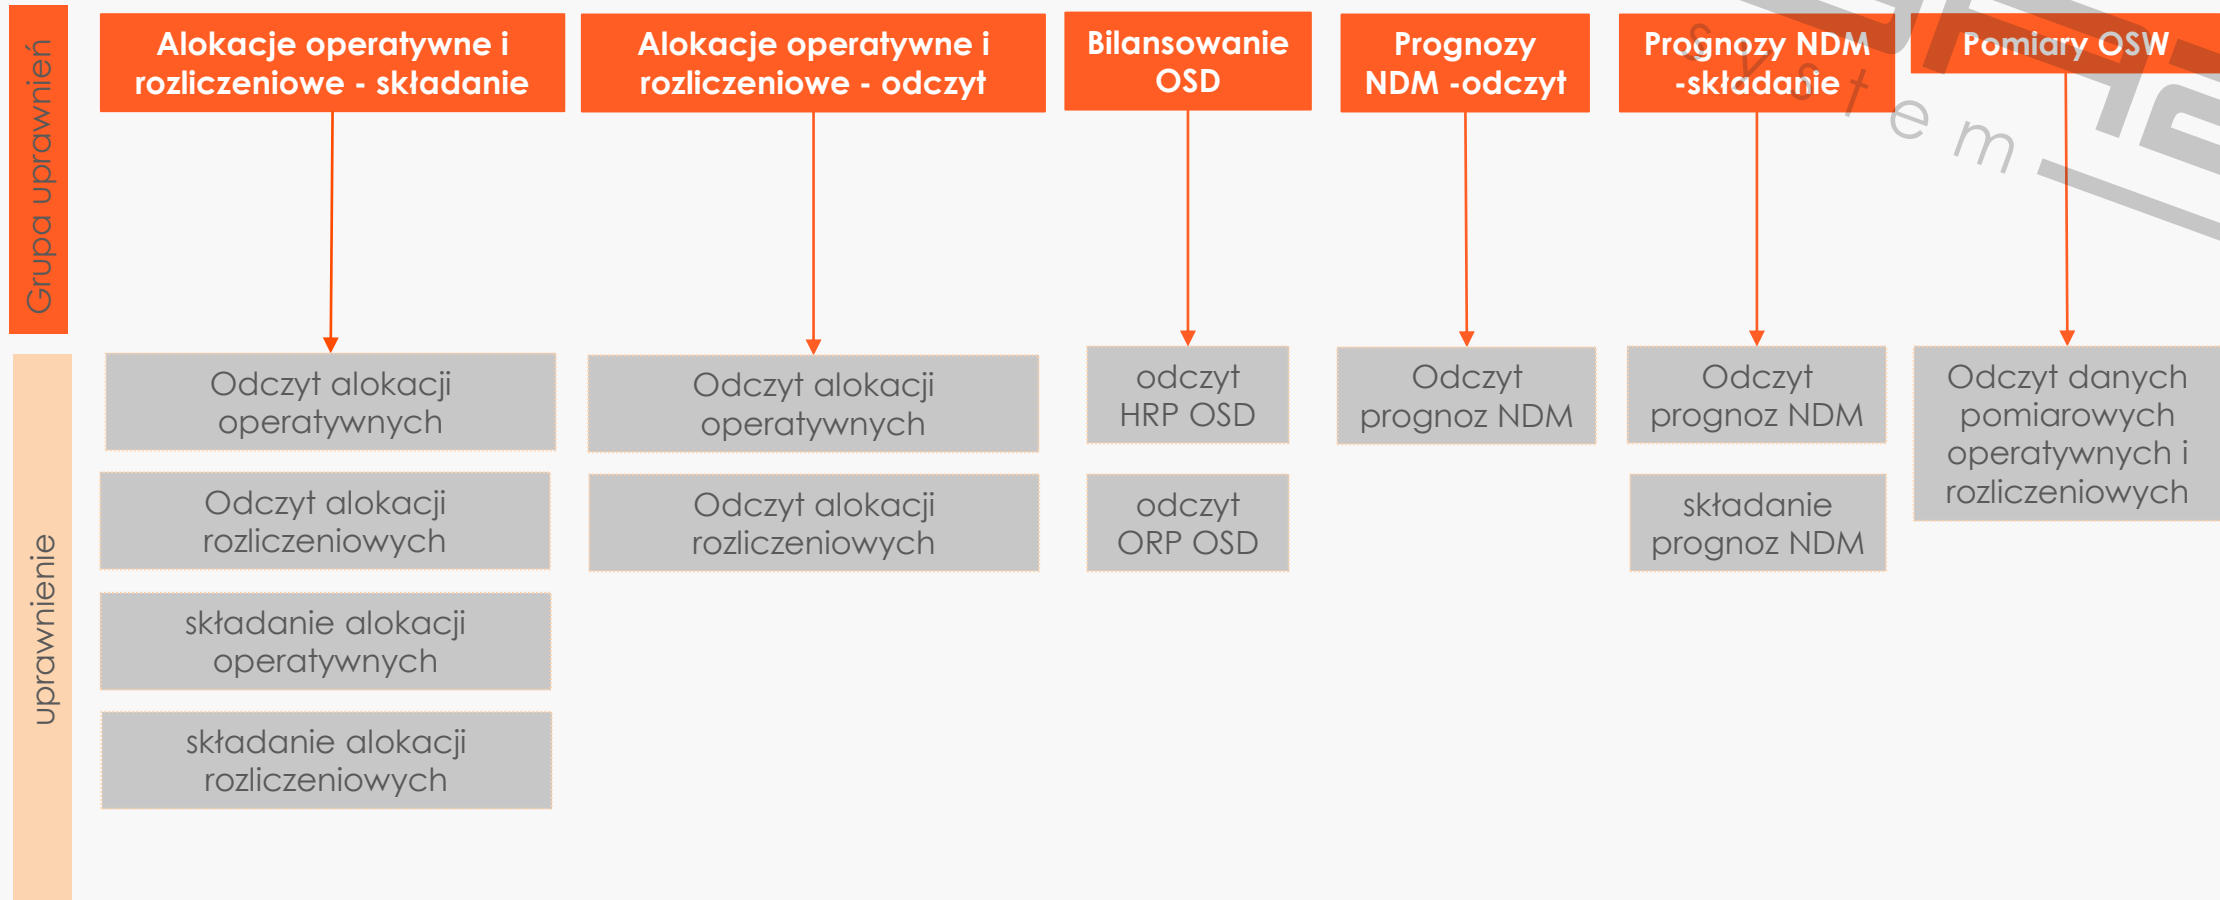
Grupa uprawnień

Alokacje operatywne i rozliczeniowe - składanie

Alokacje operatywne i rozliczeniowe - odczyt

Bilansowanie OSD

Prognozy NDM -odczyt

Prognozy NDM -składanie

Pomiary OSW

uprawnienie

Odczyt alokacji operatywnych

Odczyt alokacji rozliczeniowych

składanie alokacji operatywnych

składanie alokacji rozliczeniowych

Odczyt alokacji operatywnych

Odczyt alokacji rozliczeniowych

odczyt HRP OSD

odczyt ORP OSD

Odczyt prognoz NDM

Odczyt prognoz NDM

składanie prognoz NDM

Odczyt danych pomiarowych operatywnych i rozliczeniowych

system